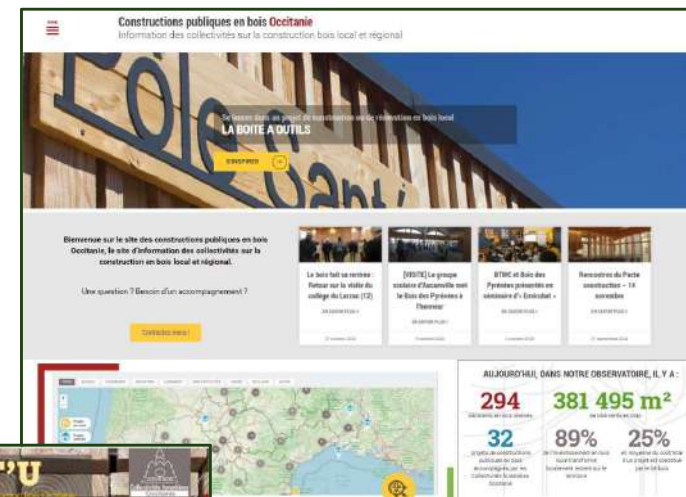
Constructions publiques en bois Occitanie
Information des collectivités sur la construction bois local et régional

Se lancer dans un projet de construction ou de rénovation en bois local
LA BOITE A OUTILS

S'INSPIRER

Bienvenue sur le site des constructions publiques en bois Occitanie, le site d'information des collectivités sur la construction en bois local et régional.

Une question ? Besoin d'un accompagnement ?

Contactez-nous !

Le bois fait sa rentrée : Retour sur la visite du collège du Larzac (12)

[VISITE] Le groupe scolaire d'Ascarville met le Bois des Pyrénées à l'honneur

BTMC et Bois des Pyrénées présents au séminaire d'« Envirobat »

Rencontres du Pacte construction – 14 novembre

EN SAVOIR PLUS »

EN SAVOIR PLUS »

EN SAVOIR PLUS »

EN SAVOIR PLUS »

AUJOURD'HUI, DANS NOTRE OBSERVATOIRE, IL Y A :

294

381 495 m²

32

89%

25%